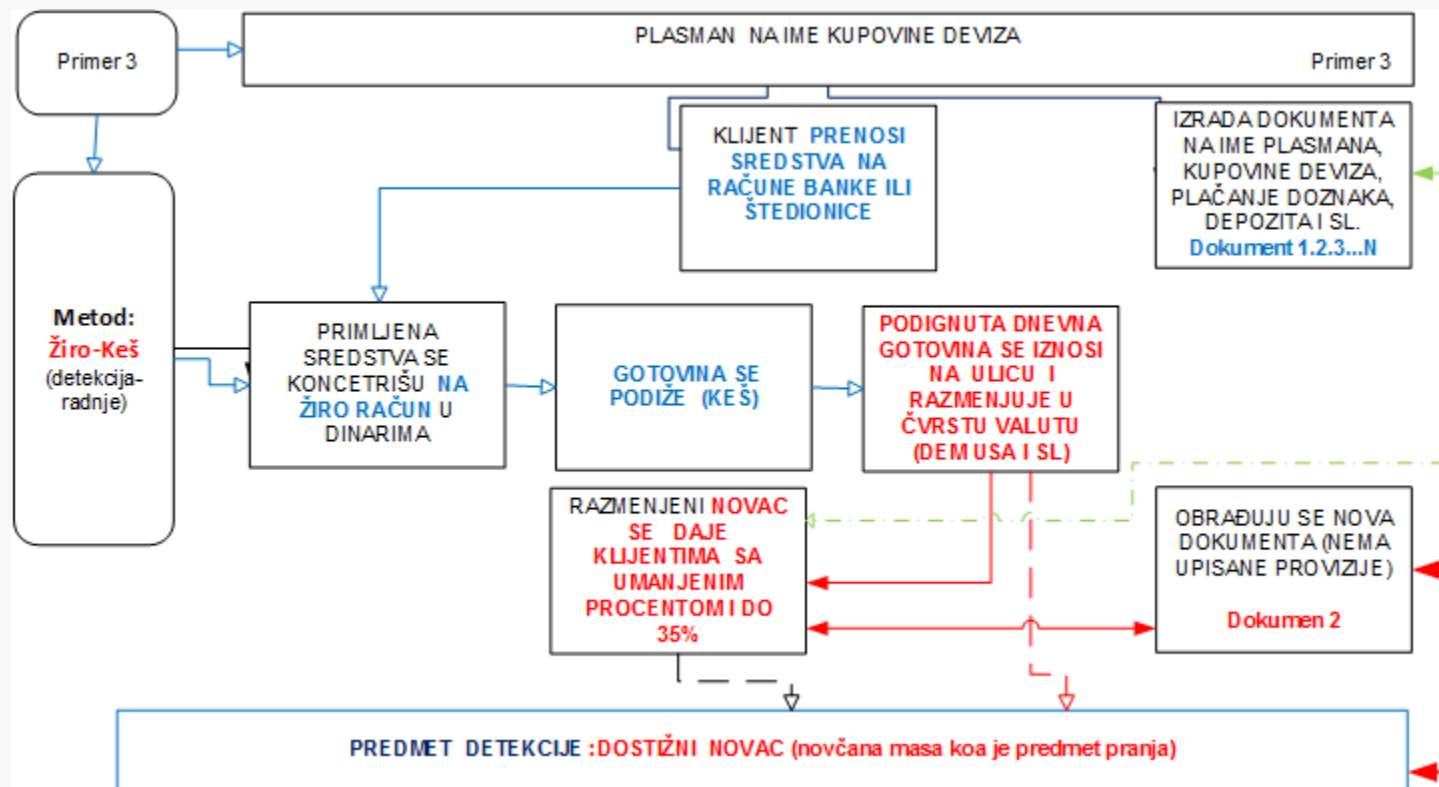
Primer 3

PLASMAN NA IME KUPOVINE DEVIZA

Primer 3

KLIJENT PRENOSI SREDSTVA NA RAČUNE BANKE ILI ŠTEDIONICE

IZRADA DOKUMENTA NA IME PLASMANA, KUPOVINE DEVIZA, PLAĆANJE DOZNAKA, DEPOZITA I SL. Dokument 1.2.3...N

Metod: Žiro-Keš (detekcija-radnje)

PRIMLJENA SREDSTVA SE KONCETRIŠU NA ŽIRO RAČUN U DINARIMA

GOTOVINA SE PODIŽE (KEŠ)

PODIGNUTA DNEVNA GOTOVINA SE IZNOSI NA ULICU I RAZMENJUJE U ČVRSTU VALUTU (DEM USA I SL)

RAZMENJENI NOVAC SE DAJE KLIJENTIMA SA UMANJENIM PROCENTOM I DO 35%

OBRAĐUJU SE NOVA DOKUMENTA (NEMA UPISANE PROVIZIJE)

Dokumen 2

PREDMET DETEKCIJE :DOSTIŽNI NOVAC (novčana masa koa je predmet pranja)